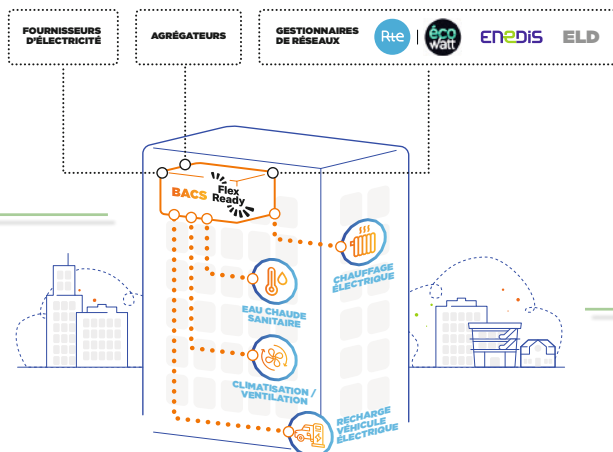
FOURNISSEURS D'ÉLECTRICITÉ

AGRÉGATEURS

GESTIONNAIRES DE RÉSEAUX

Rte

éco watt

enedis

ELD

BACS

Flex Ready

CHAUFFAGE ÉLECTRIQUE

EAU CHAUDE SANITAIRE

CLIMATISATION / VENTILATION

RECHARGE VÉHICULE ÉLECTRIQUE